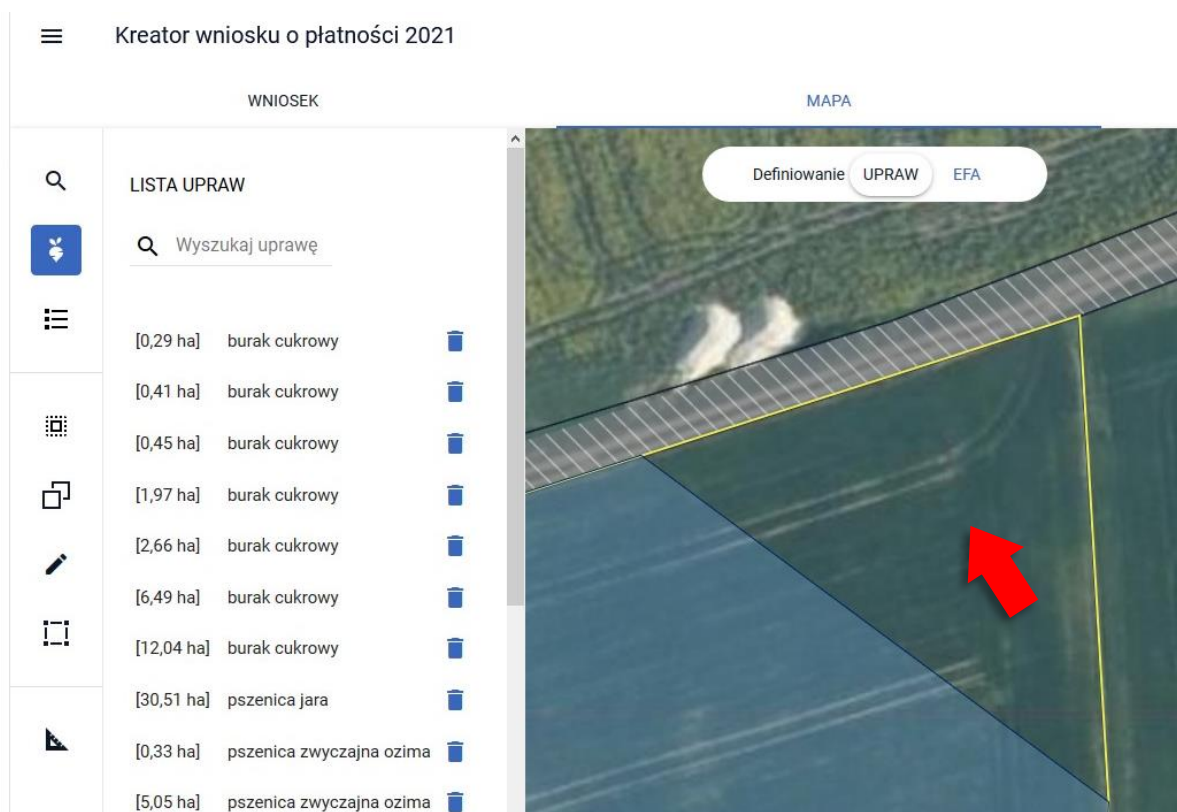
Kreator wniosku o płatności 2021

WNIOSEK

MAPA

LISTA UPRAW

Wyszukaj uprawę

[0,29 ha] burak cukrowy
[0,41 ha] burak cukrowy
[0,45 ha] burak cukrowy
[1,97 ha] burak cukrowy
[2,66 ha] burak cukrowy
[6,49 ha] burak cukrowy
[12,04 ha] burak cukrowy
[30,51 ha] pszenica jara
[0,33 ha] pszenica zwyczajna ozima
[5,05 ha] pszenica zwyczajna ozima

Definiowanie UPRAW EFA